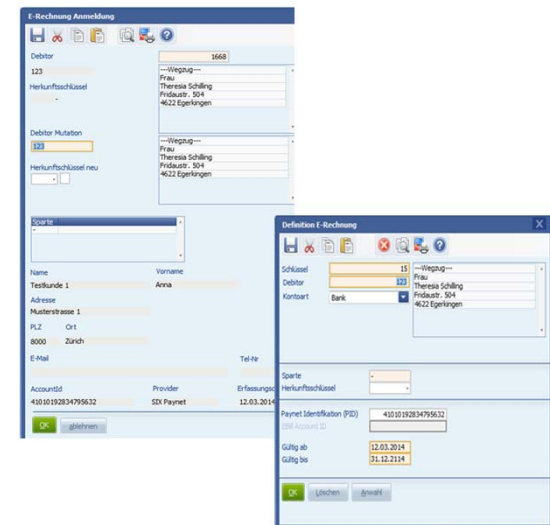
E-Rechnung Anmeldung

Debitor
1668
123
---Wegzug---
Frau
Theresia Schilling
Fridaustr. 504
4622 Egerkingen
Herkunftschlüssel

Debitor Mutation
123
---Wegzug---
Frau
Theresia Schilling
Fridaustr. 504
4622 Egerkingen
Herkunftschlüssel neu

Sparte

Name
Testkunde 1
Vorname
Anna
Adresse
Musterstrasse 1
PLZ
8000
Ort
Zürich
E-Mail
Tel-Nr
AccountId
41010192834795632
Provider
SIX Paynet
Erfassungsd
12.03.2014

OK
ablehnen

Definition E-Rechnung
X

Schlüssel
15
Debitor
123
Kontoart
Bank
---Wegzug---
Frau
Theresia Schilling
Fridaustr. 504
4622 Egerkingen

Sparte
Herkunftsschlüssel

Paynet Identifikation (PID)
41010192834795632
EBill Account ID
Gültig ab
12.03.2014
Gültig bis
31.12.2114

OK
Löschen
Anwahl